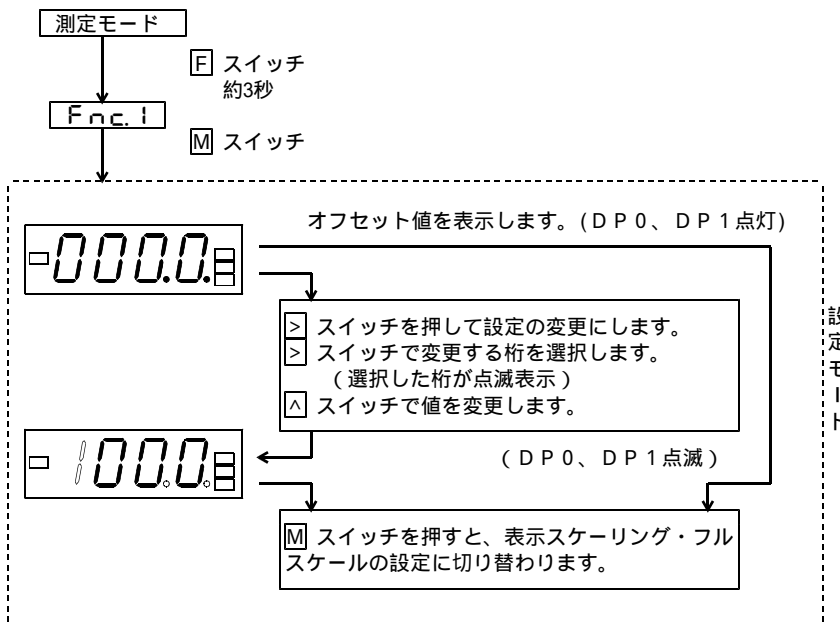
測定モード

F スイッチ
約3秒

Fnc.1

M スイッチ

オフセット値を表示します。(DP0、DP1点灯)

-000.0

> スイッチを押して設定の変更にします。
> スイッチで変更する桁を選択します。
(選択した桁が点滅表示)
∧ スイッチで値を変更します。

1000.0

(DP0、DP1点滅)

M スイッチを押すと、表示スケーリング・フルスケールの設定に切り替わります。

設
定
モ
I
ト